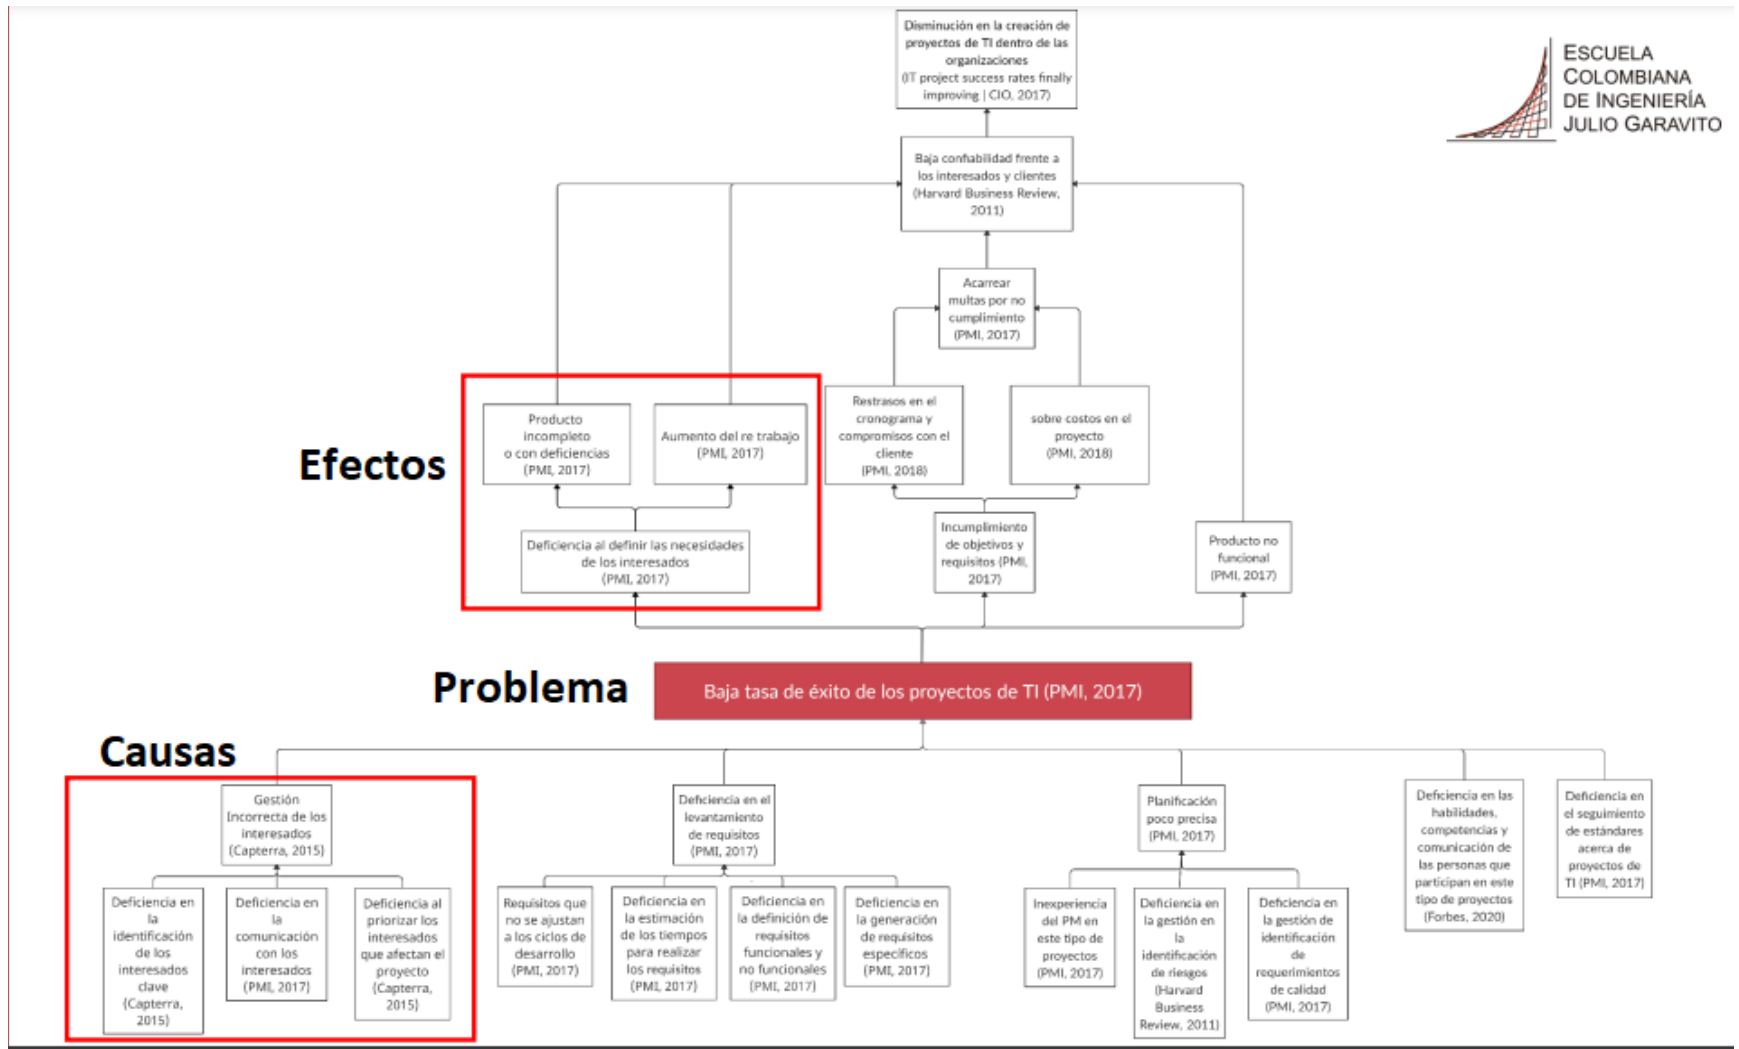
Disminución en la creación de proyectos de TI dentro de las organizaciones (IT project success rates finally improving | CIO, 2017)

ESCUELA COLOMBIANA DE INGENIERÍA JULIO GARAVITO

Baja confiabilidad frente a los interesados y clientes (Harvard Business Review, 2011)

Acarrear multas por no cumplimiento (PMI, 2017)

Efectos

Producto incompleto o con deficiencias (PMI, 2017)

Aumento del re trabajo (PMI, 2017)

Restrasos en el cronograma y compromisos con el cliente (PMI, 2018)

sobre costos en el proyecto (PMI, 2018)

Deficiencia al definir las necesidades de los interesados (PMI, 2017)

Incumplimiento de objetivos y requisitos (PMI, 2017)

Producto no funcional (PMI, 2017)

Problema

Baja tasa de éxito de los proyectos de TI (PMI, 2017)

Causas

Gestión Incorrecta de los interesados (Capterra, 2015)

Deficiencia en la identificación de los interesados clave (Capterra, 2015)

Deficiencia en la comunicación con los interesados (PMI, 2017)

Deficiencia al priorizar los interesados que afectan el proyecto (Capterra, 2015)

Deficiencia en el levantamiento de requisitos (PMI, 2017)

Requisitos que no se ajustan a los ciclos de desarrollo (PMI, 2017)

Deficiencia en la estimación de los tiempos para realizar los requisitos (PMI, 2017)

Deficiencia en la definición de requisitos funcionales y no funcionales (PMI, 2017)

Deficiencia en la generación de requisitos específicos (PMI, 2017)

Planificación poco precisa (PMI, 2017)

Inexperiencia del PM en este tipo de proyectos (PMI, 2017)

Deficiencia en la gestión en la identificación de riesgos (Harvard Business Review, 2011)

Deficiencia en la gestión de identificación de requerimientos de calidad (PMI, 2017)

Deficiencia en las habilidades, competencias y comunicación de las personas que participan en este tipo de proyectos (Forbes, 2020)

Deficiencia en el seguimiento de estándares acerca de proyectos de TI (PMI, 2017)